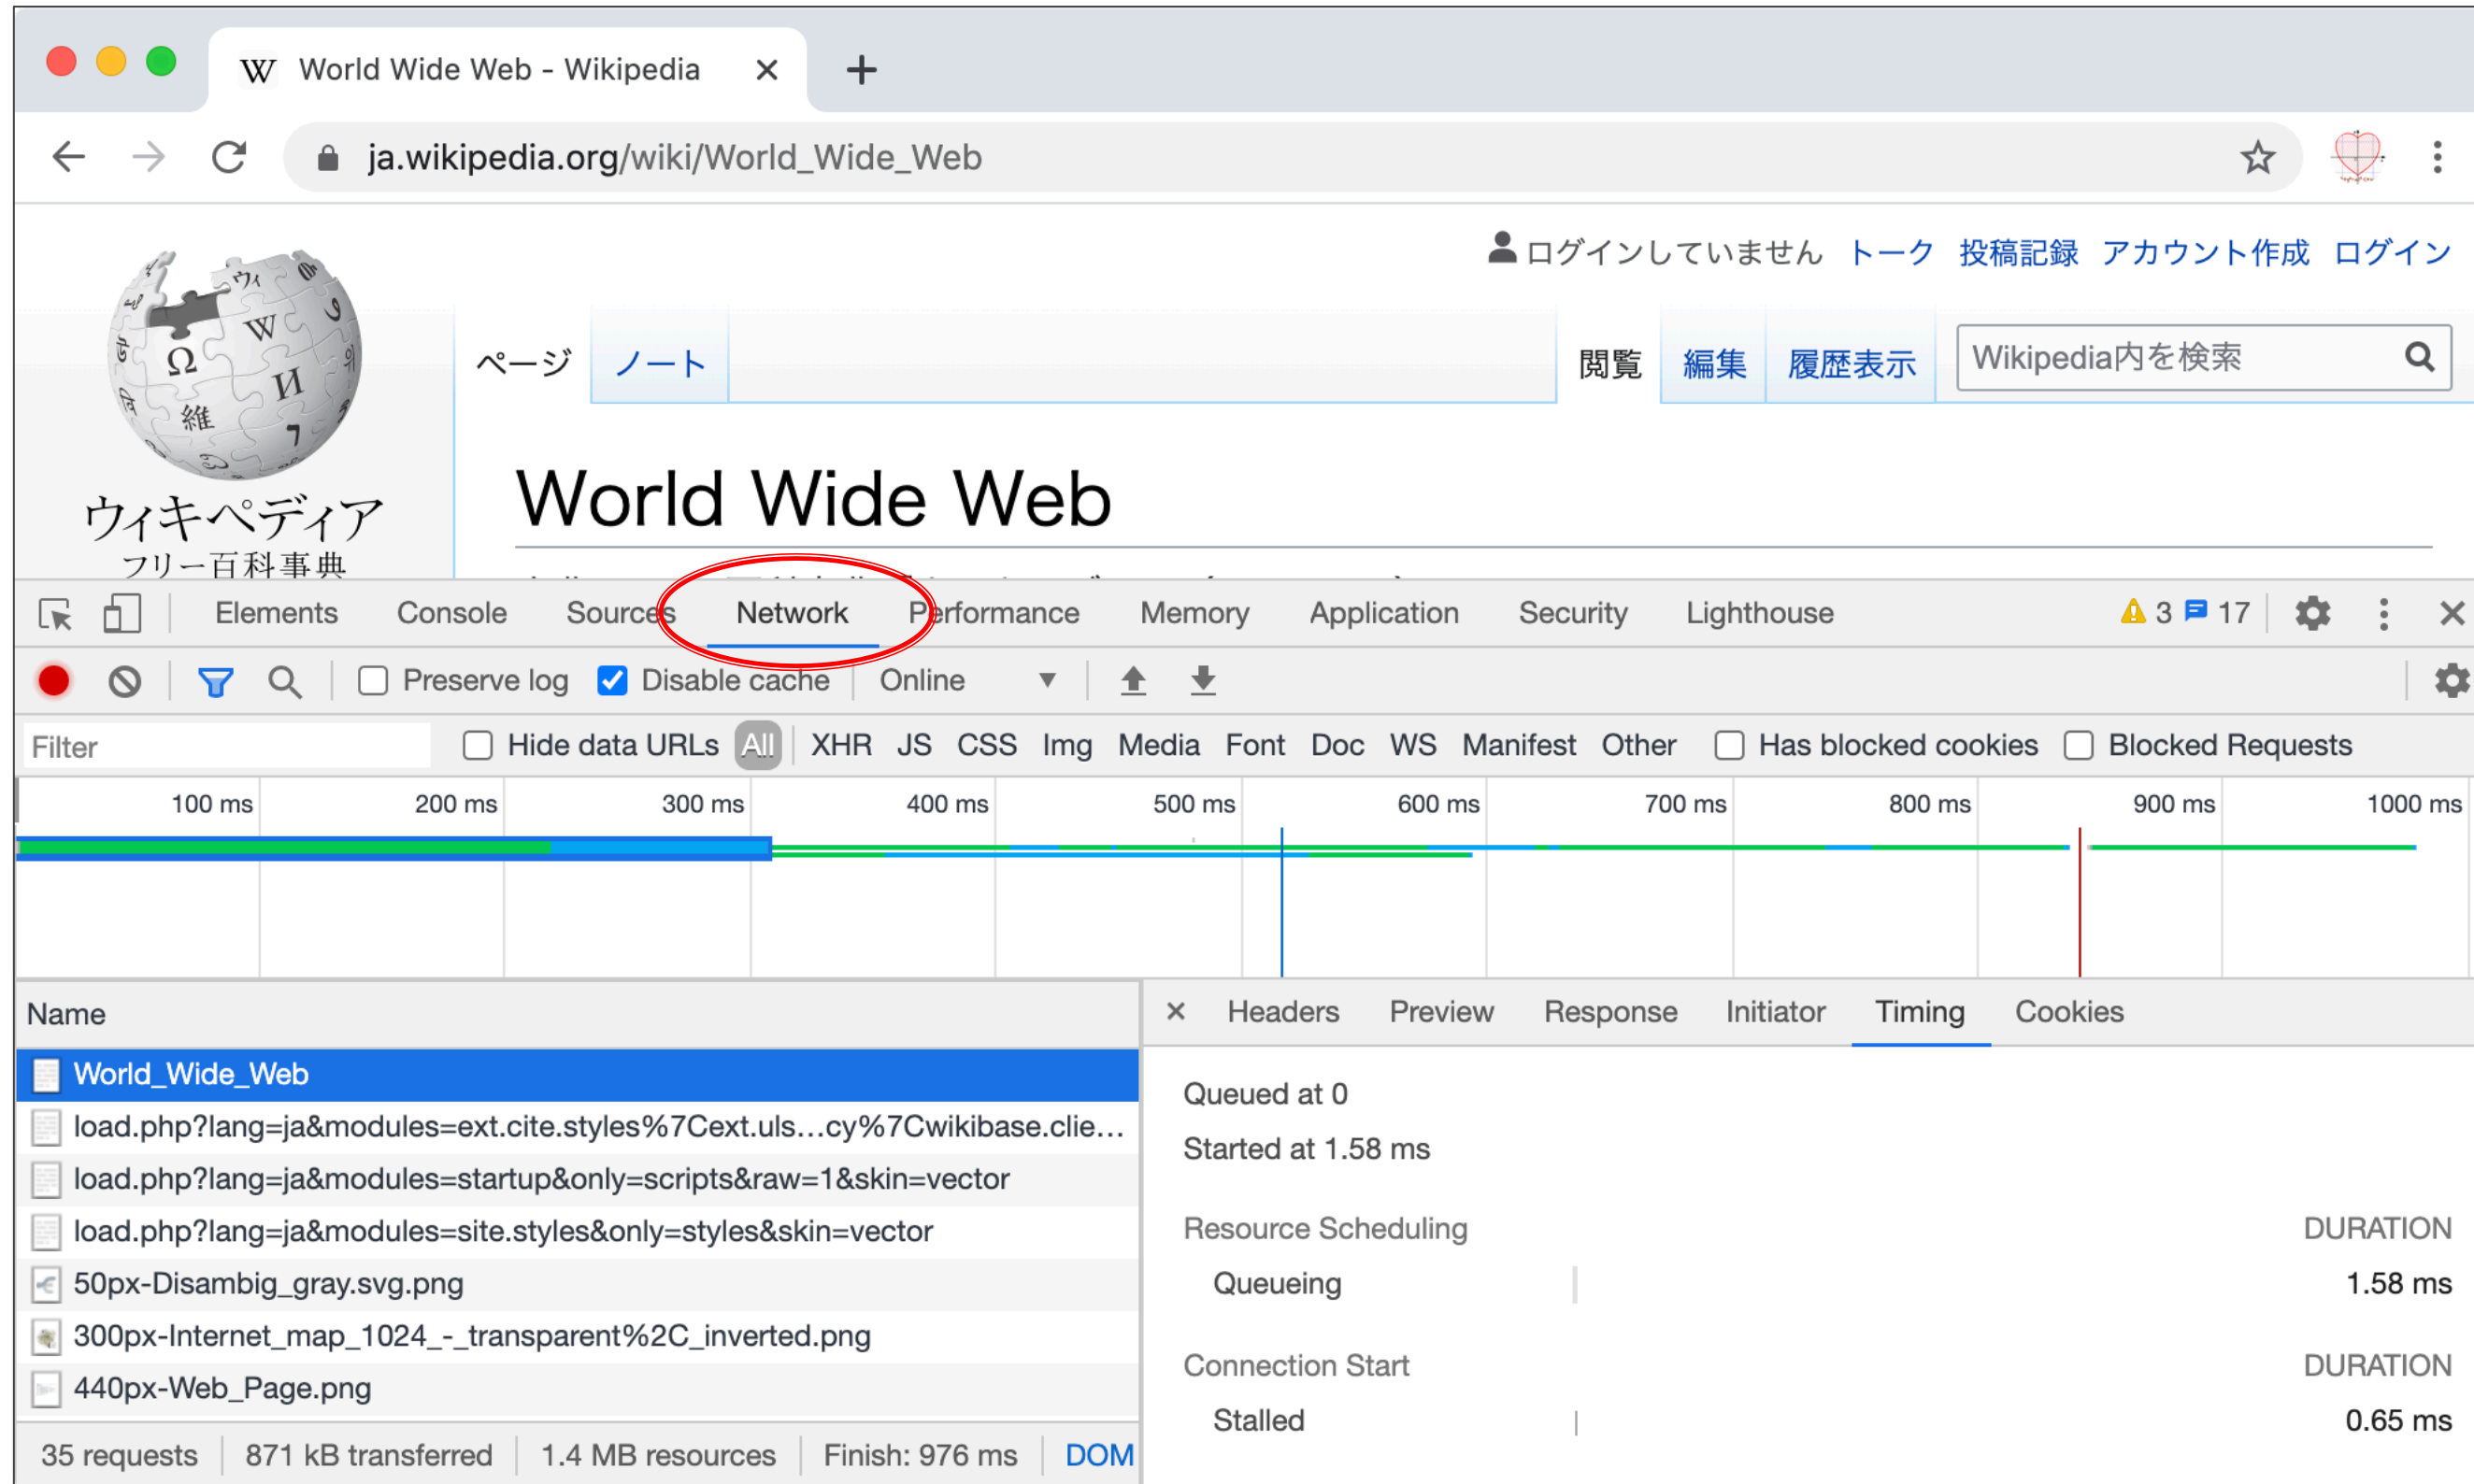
World Wide Web - Wikipedia ×
+
ja.wikipedia.org/wiki/World_Wide_Web

ログインしていません トーク 投稿記録 アカウント作成 ログイン

ウィキペディア
フリー百科事典

ページ ノート 閲覧 編集 履歴表示 Wikipedia内を検索

World Wide Web

Elements Console Sources Network Performance Memory Application Security Lighthouse 3 17

Preserve log Disable cache Online

Filter Hide data URLs All XHR JS CSS Img Media Font Doc WS Manifest Other Has blocked cookies Blocked Requests

100 ms 200 ms 300 ms 400 ms 500 ms 600 ms 700 ms 800 ms 900 ms 1000 ms

Name
World_Wide_Web
load.php?lang=ja&modules=ext.cite.styles%7Cext.uls…cy%7Cwikibase.clie…
load.php?lang=ja&modules=startup&only=scripts&raw=1&skin=vector
load.php?lang=ja&modules=site.styles&only=styles&skin=vector
50px-Disambig_gray.svg.png
300px-Internet_map_1024_-_transparent%2C_inverted.png
440px-Web_Page.png

35 requests 871 kB transferred 1.4 MB resources Finish: 976 ms DOM

× Headers Preview Response Initiator Timing Cookies

Queued at 0
Started at 1.58 ms

Resource Scheduling DURATION
Queueing 1.58 ms

Connection Start DURATION
Stalled 0.65 ms